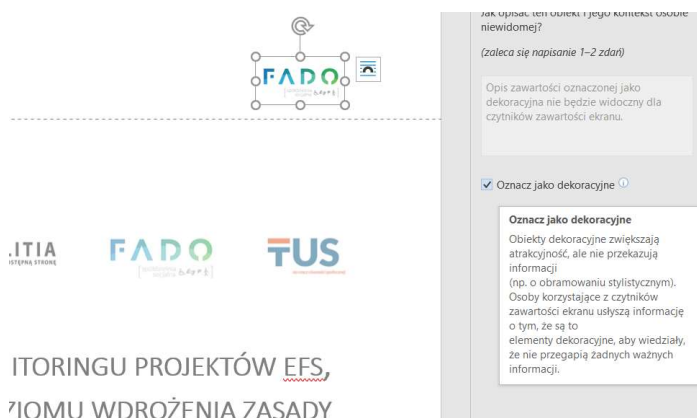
FADO

Jak opisać ten obiekt i jego kontekst osobie niewidomej?

(zaleca się napisanie 1–2 zdań)

Opis zawartości oznaczonej jako dekoracyjna nie będzie widoczny dla czytników zawartości ekranu.

Oznacz jako dekoracyjne

Oznacz jako dekoracyjne

Obiekty dekoracyjne zwiększają atrakcyjność, ale nie przekazują informacji
(np. o obramowaniu stylistycznym).
Osoby korzystające z czytników zawartości ekranu usłyszą informację o tym, że są to
elementy dekoracyjne, aby wiedziały, że nie przegapią żadnych ważnych informacji.

LITIA
ISTĘPNĄ STRONĘ

FADO

TUS

ITORINGU PROJEKTÓW EFS,

ZIOMU WDROŻENIA ZASADY